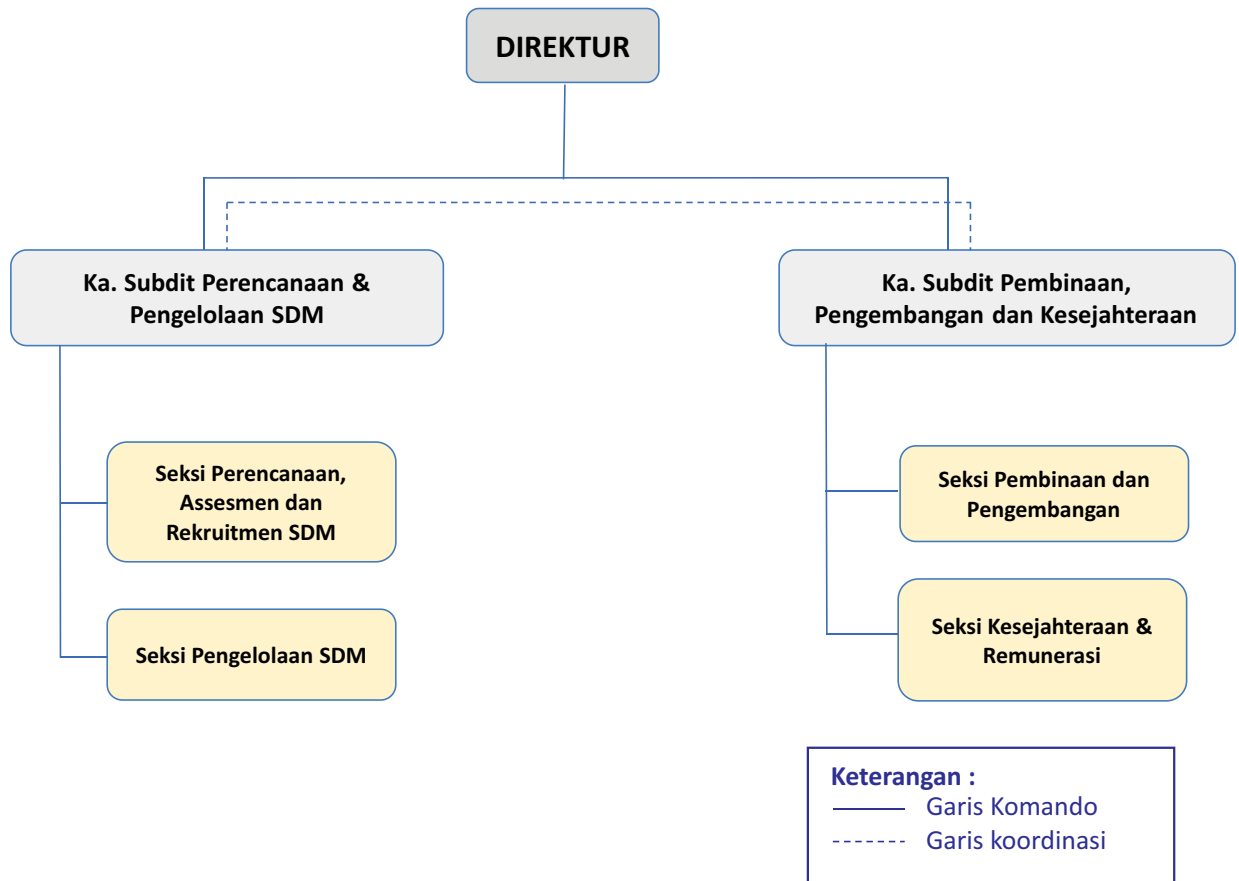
DIREKTUR

Ka. Subdit Perencanaan & Pengelolaan SDM

Ka. Subdit Pembinaan, Pengembangan dan Kesejahteraan

Seksi Perencanaan, Assesmen dan Rekruitmen SDM

Seksi Pengelolaan SDM

Seksi Pembinaan dan Pengembangan

Seksi Kesejahteraan & Remunerasi

Keterangan :
Garis Komando
Garis koordinasi